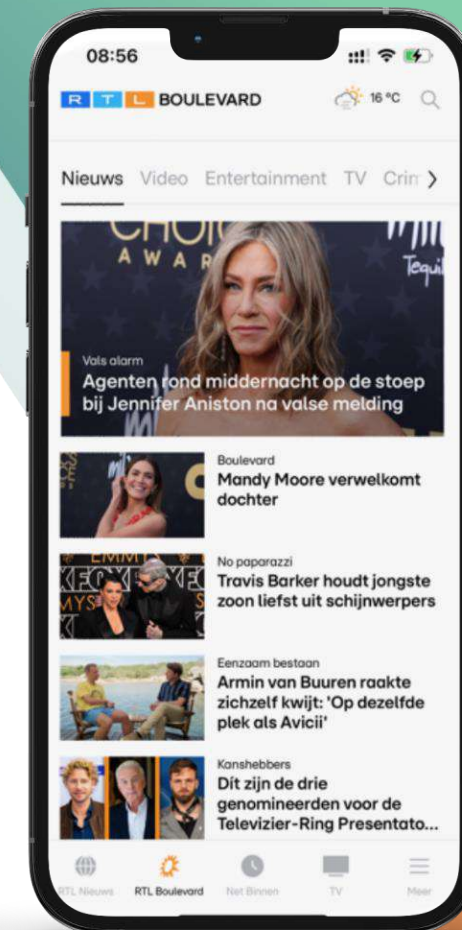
08:56

R T L BOULEVARD 16 °C

Nieuws Video Entertainment TV Crim

CHOIC AWAR Tequi

Vals alarm
Agenten rond middernacht op de stoep bij Jennifer Aniston na valse melding

Boulevard
Mandy Moore verwelkomt dochter

No paparazzi
Travis Barker houdt jongste zoon liefst uit schijnwerpers

Eenzaam bestaan
Armin van Buuren raakte zichzelf kwijt: 'Op dezelfde plek als Avicii'

Kanshebbers
Dít zijn de drie genomineerden voor de Televizier-Ring Presentato...

RTL Nieuws RTL Boulevard Net Binnen TV Meer